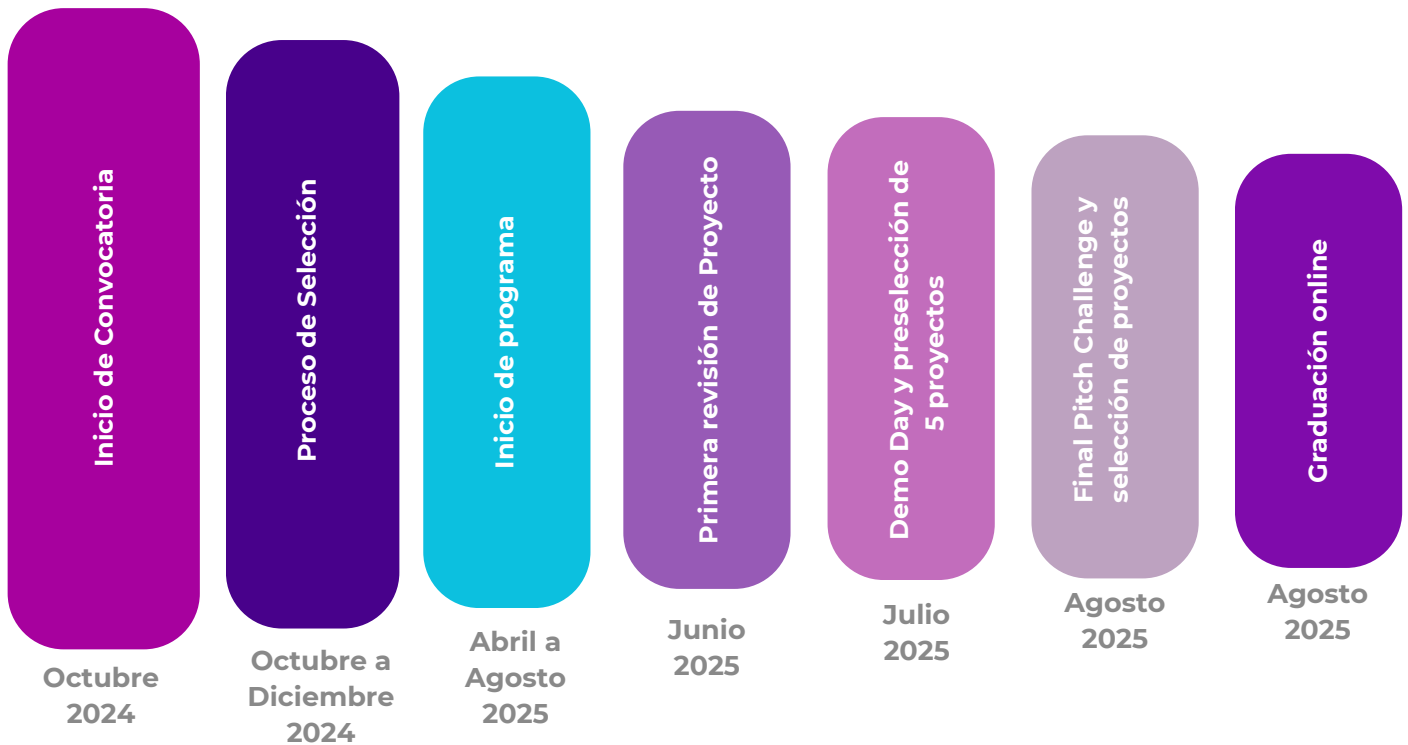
Inicio de Convocatoria

Octubre 2024

Proceso de Selección

Octubre a Diciembre 2024

Inicio de programa

Abril a Agosto 2025

Primera revisión de Proyecto

Junio 2025

Demo Day y preselección de 5 proyectos

Julio 2025

Final Pitch Challenge y selección de proyectos

Agosto 2025

Graduación online

Agosto 2025